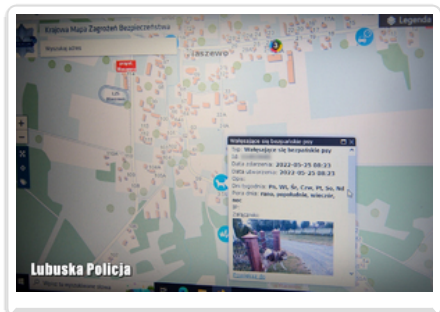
Legenda

Krajowa Mapa Zagrożeń Bezpieczeństwa

Wyszukaj adres

Iłszewo

Wałęsające się bezpańskie psy

Typ: Wałęsające się bezpańskie psy

Data zdarzenia: 2022-05-25 08:23

Data utworzenia: 2022-05-25 08:23

Dni tygodnia: Pn, Wt, Śr, Czw, Pt, So, Nd

Pora dnia: rano, popołudnie, wieczór, noc

Lubuska Policja